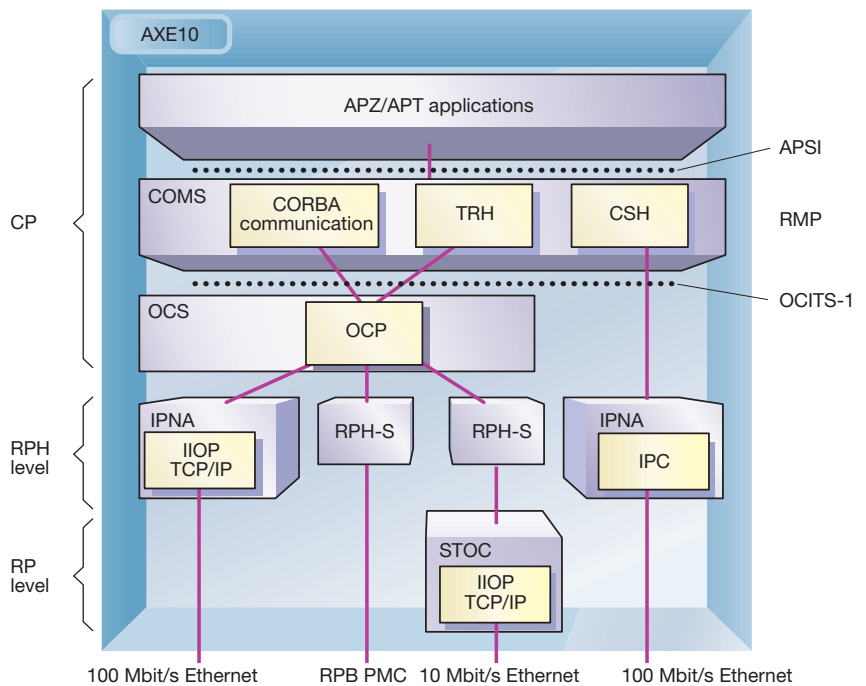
AXE10

APZ/APT applications

APSI

COMS

CORBA communication

TRH

CSH

RMP

CP

OCITS-1

OCS

OCP

RPH level

IPNA

IIOP TCP/IP

RPH-S

RPH-S

IPNA

IPC

RP level

STOC

IIOP TCP/IP

100 Mbit/s Ethernet

RPB PMC

10 Mbit/s Ethernet

100 Mbit/s Ethernet